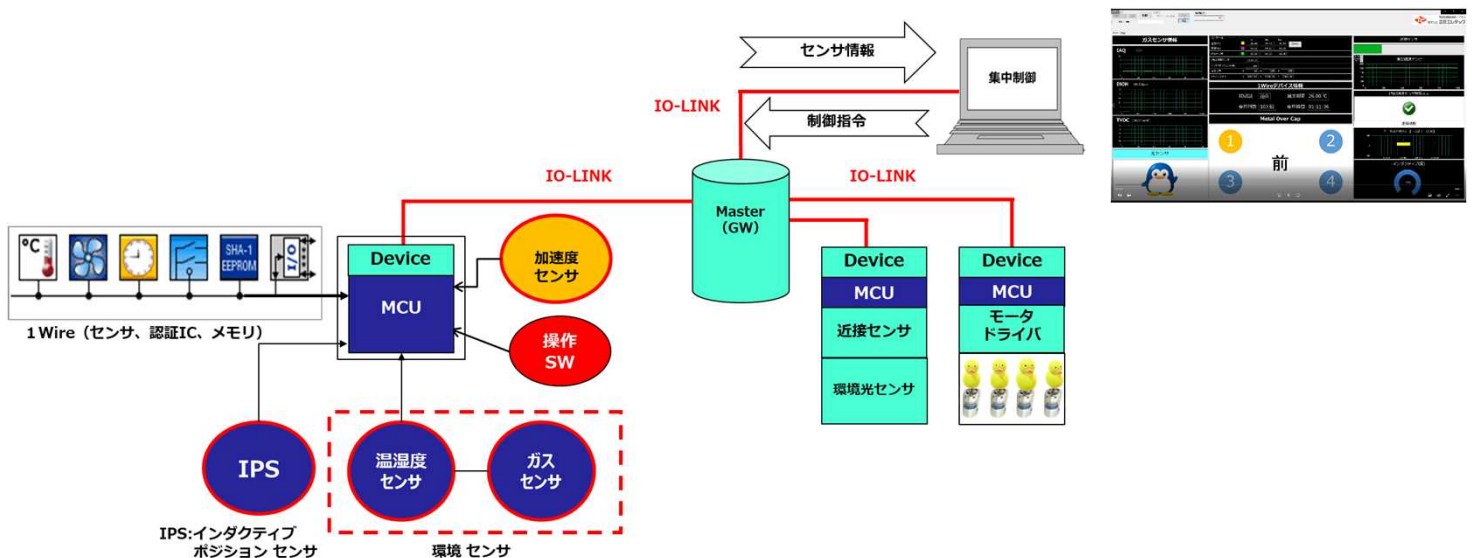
センサ情報

集中制御

IO-LINK

制御指令

IO-LINK

IO-LINK

Master
(GW)

°C

SHA-1
EEPROM

I/O

1 Wire（センサ、認証IC、メモリ）

Device

MCU

加速度
センサ

操作
SW

Device

MCU

近接センサ

環境光センサ

Device

MCU

モータ
ドライバ

IPS

温湿度
センサ

ガス
センサ

IPS:インダクティブ
ポジション センサ

環境 センサ

ガスセンサ情報

IAQ

1Wireデバイス情報

Metal Over Cap

1

2

前

3

4